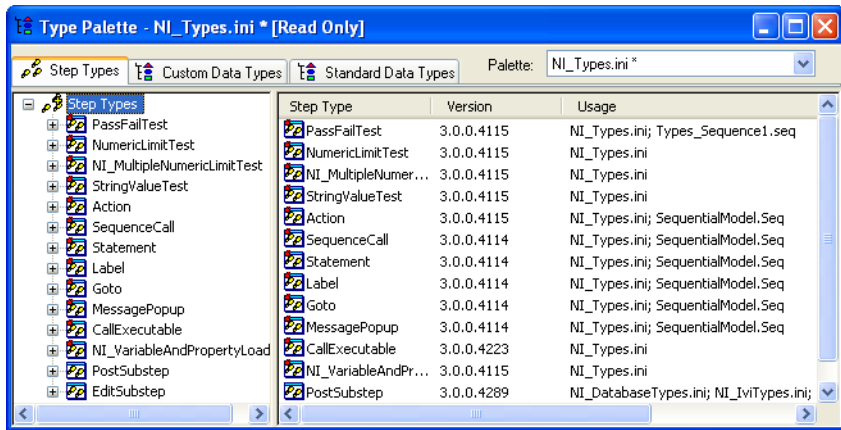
Type Palette - NI_Types.ini * [Read Only]

Step Types | Custom Data Types | Standard Data Types | Palette: NI_Types.ini *

Step Types
PassFailTest
NumericLimitTest
NI_MultipleNumericLimitTest
StringValueTest
Action
SequenceCall
Statement
Label
Goto
MessagePopup
CallExecutable
NI_VariableAndPropertyLoad
PostSubstep
EditSubstep

| Step Type | Version | Usage |
|---|---|---|
| PassFailTest | 3.0.0.4115 | NI_Types.ini; Types_Sequence1.seq |
| NumericLimitTest | 3.0.0.4115 | NI_Types.ini |
| NI_MultipleNumer... | 3.0.0.4115 | NI_Types.ini |
| StringValueTest | 3.0.0.4115 | NI_Types.ini |
| Action | 3.0.0.4115 | NI_Types.ini; SequentialModel.Seq |
| SequenceCall | 3.0.0.4114 | NI_Types.ini; SequentialModel.Seq |
| Statement | 3.0.0.4114 | NI_Types.ini; SequentialModel.Seq |
| Label | 3.0.0.4114 | NI_Types.ini; SequentialModel.Seq |
| Goto | 3.0.0.4114 | NI_Types.ini; SequentialModel.Seq |
| MessagePopup | 3.0.0.4114 | NI_Types.ini; SequentialModel.Seq |
| CallExecutable | 3.0.0.4223 | NI_Types.ini |
| NI_VariableAndPr... | 3.0.0.4115 | NI_Types.ini |
| PostSubstep | 3.0.0.4289 | NI_DatabaseTypes.ini; NI_IviTypes.ini; |